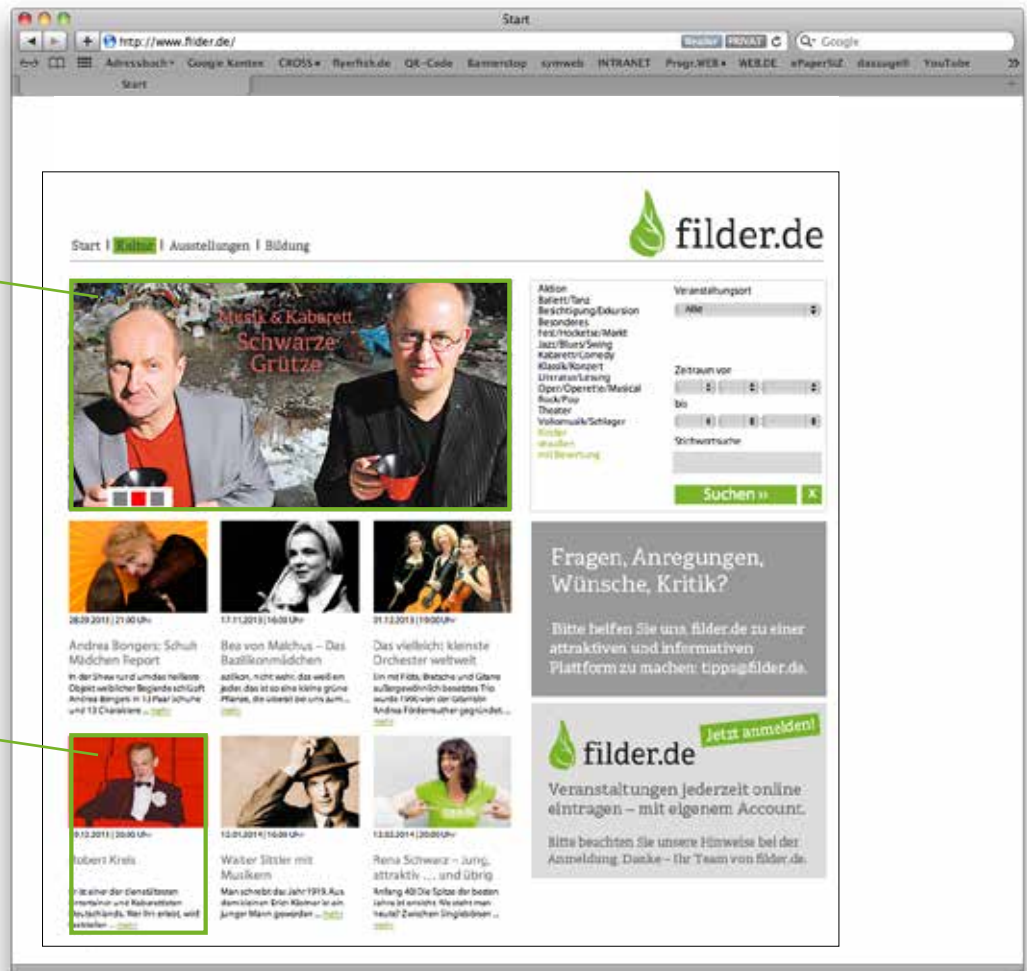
Start

http://www.filder.de/

Reader PRIVAT C Google

Adressbuch Google Konten CROSS flyerfish.de QR-Code Bannerstop symweb INTRANET Progr.WEB WEB.DE ePaperStZ dasaugeII YouTube

Start

filder.de

Start | Kultur | Ausstellungen | Bildung

Musik & Kabarett
Schwarze Grütze

Aktion
Ballett/Tanz
Besichtigung/Exkursion
Besonderes
Fest/Hocketse/Markt
Jazz/Blues/Swing
Kabarett/Comedy
Klassik/Konzert
Literatur/Lesung
Oper/Operette/Musical
Rock/Pop
Theater
Volksmusik/Schlager
Kinder
draußen
mit Bewirtung

Veranstaltungsort
Alle

Zeitraum von

bis

Stichwortsuche

Suchen »

X

28.09.2013 | 21:00 Uhr
Andrea Bongers: Schuh Mädchen Report
In der Show rund um das heißeste Objekt weiblicher Begierde schlüpft Andrea Bongers in 13 Paar Schuhe und 13 Charaktere ... mehr

17.11.2013 | 16:00 Uhr
Bea von Malchus – Das Basilikonmädchen
astlikon, nicht wahr, das weiß ein jeder, das ist so eine kleine grüne Pflanze, die überall bei uns zum ... mehr

01.12.2013 | 19:00 Uhr
Das vielleicht kleinste Orchester weltweit
Ein mit Flöte, Bratsche und Gitarre außergewöhnlich besetztes Trio wurde 1990 von der Gitarristin Andrea Fördermacher gegründet ... mehr

Fragen, Anregungen, Wünsche, Kritik?

Bitte helfen Sie uns, filder.de zu einer attraktiven und informativen Plattform zu machen: tipps@filder.de.

09.12.2013 | 20:00 Uhr
Robert Kreis
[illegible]t einer der dienstältesten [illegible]ntertainer und Kabarettisten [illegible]eutschlands. Wer ihn erlebt, wird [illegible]eisteller ... mehr

12.01.2014 | 16:00 Uhr
Walter Sittler mit Musikern
Man schreibt das Jahr 1919. Aus dem kleinen Erich Kästner ist ein junger Mann geworden ... mehr

13.02.2014 | 20:00 Uhr
Rena Schwarz – Jung, attraktiv ... und übrig
Anfang 40! Die Spitze der besten Jahre ist erreicht. Wie steht man heute? Zwischen Singlebörsen ... mehr

filder.de
Jetzt anmelden!

Veranstaltungen jederzeit online eintragen – mit eigenem Account.

Bitte beachten Sie unsere Hinweise bei der Anmeldung. Danke – Ihr Team von filder.de.